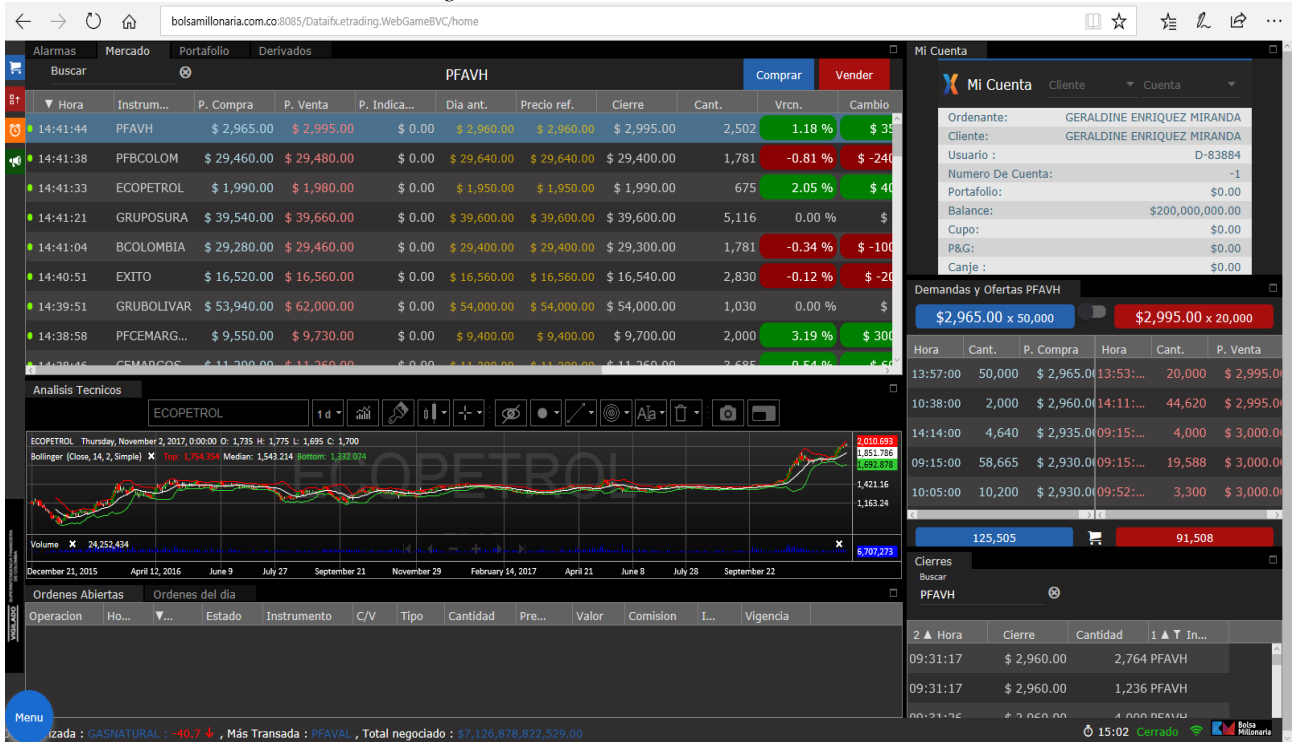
bolsamillonaria.com.co:8085/Dataifx.etrading.WebGameBVC/home

Alarmas Mercado Portafolio Derivados

Buscar

PFAVH

Comprar Vender

| Hora | Instrum... | P. Compra | P. Venta | P. Indica... | Dia ant. | Precio ref. | Cierre | Cant. | Vrcn. | Cambio |
|---|---|---|---|---|---|---|---|---|---|---|
| 14:41:44 | PFAVH | \$ 2,965.00 | \$ 2,995.00 | \$ 0.00 | \$ 2,960.00 | \$ 2,960.00 | \$ 2,995.00 | 2,502 | 1.18 % | \$ 35 |
| 14:41:38 | PFBCOLOM | \$ 29,460.00 | \$ 29,480.00 | \$ 0.00 | \$ 29,640.00 | \$ 29,640.00 | \$ 29,400.00 | 1,781 | -0.81 % | \$ -240 |
| 14:41:33 | ECOPETROL | \$ 1,990.00 | \$ 1,980.00 | \$ 0.00 | \$ 1,950.00 | \$ 1,950.00 | \$ 1,990.00 | 675 | 2.05 % | \$ 40 |
| 14:41:21 | GRUPOSURA | \$ 39,540.00 | \$ 39,660.00 | \$ 0.00 | \$ 39,600.00 | \$ 39,600.00 | \$ 39,600.00 | 5,116 | 0.00 % | \$ |
| 14:41:04 | BCOLOMBIA | \$ 29,280.00 | \$ 29,460.00 | \$ 0.00 | \$ 29,400.00 | \$ 29,400.00 | \$ 29,300.00 | 1,781 | -0.34 % | \$ -100 |
| 14:40:51 | EXITO | \$ 16,520.00 | \$ 16,560.00 | \$ 0.00 | \$ 16,560.00 | \$ 16,560.00 | \$ 16,540.00 | 2,830 | -0.12 % | \$ -20 |
| 14:39:51 | GRUBOLIVAR | \$ 53,940.00 | \$ 62,000.00 | \$ 0.00 | \$ 54,000.00 | \$ 54,000.00 | \$ 54,000.00 | 1,030 | 0.00 % | \$ |
| 14:38:58 | PFCEMARG... | \$ 9,550.00 | \$ 9,730.00 | \$ 0.00 | \$ 9,400.00 | \$ 9,400.00 | \$ 9,700.00 | 2,000 | 3.19 % | \$ 300 |

Analisis Tecnicos

ECOPETROL 1d

ECOPETROL Thursday, November 2, 2017, 0:00:00 O: 1,735 H: 1,775 L: 1,695 C: 1,700
Bollinger (Close, 14, 2, Simple) Top: 1,754.354 Median: 1,543.214 Bottom: 1,332.074
ECOPETROL
2,010.693
1,851.786
1,692.878
1,421.16
1,163.24
Volume 24,252,434
6,707,273
December 21, 2015 April 12, 2016 June 9 July 27 September 21 November 29 February 14, 2017 April 21 June 8 July 28 September 22

Ordenes Abiertas Ordenes del dia

| Operacion | Ho... | ▼... | Estado | Instrumento | C/V | Tipo | Cantidad | Pre... | Valor | Comision | I... | Vigencia |
|---|---|---|---|---|---|---|---|---|---|---|---|---|

Mi Cuenta

Mi Cuenta Cliente Cuenta

| Ordenante: | GERALDINE ENRIQUEZ MIRANDA |
|---|---|
| Cliente: | GERALDINE ENRIQUEZ MIRANDA |
| Usuario : | D-83884 |
| Numero De Cuenta: | -1 |
| Portafolio: | \$0.00 |
| Balance: | \$200,000,000.00 |
| Cupo: | \$0.00 |
| P&G: | \$0.00 |
| Canje : | \$0.00 |

Demandas y Ofertas PFAVH

\$2,965.00 x 50,000 \$2,995.00 x 20,000

| Hora | Cant. | P. Compra | Hora | Cant. | P. Venta |
|---|---|---|---|---|---|
| 13:57:00 | 50,000 | \$ 2,965.0 | 13:53:... | 20,000 | \$ 2,995.00 |
| 10:38:00 | 2,000 | \$ 2,960.0 | 14:11:... | 44,620 | \$ 2,995.00 |
| 14:14:00 | 4,640 | \$ 2,935.0 | 09:15:... | 4,000 | \$ 3,000.00 |
| 09:15:00 | 58,665 | \$ 2,930.0 | 09:15:... | 19,588 | \$ 3,000.00 |
| 10:05:00 | 10,200 | \$ 2,930.0 | 09:52:... | 3,300 | \$ 3,000.00 |

125,505 91,508

Cierres
Buscar
PFAVH

| 2 ▲ Hora | Cierre | Cantidad | 1 ▲ In... |
|---|---|---|---|
| 09:31:17 | \$ 2,960.00 | 2,764 | PFAVH |
| 09:31:17 | \$ 2,960.00 | 1,236 | PFAVH |

Menu
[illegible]izada : GASNATURAL : -40.7 , Más Transada : PFAVAL , Total negociado : \$7,126,878,822,529.00
15:02 Cerrado Bolsa Millonaria